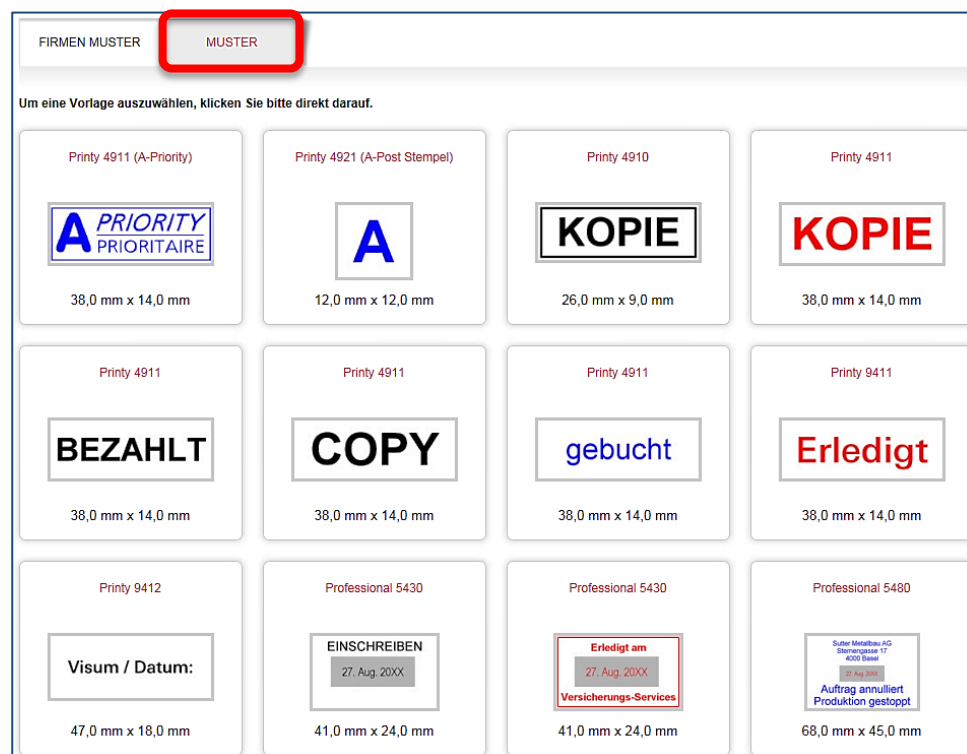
FIRMEN MUSTER

MUSTER

Um eine Vorlage auszuwählen, klicken Sie bitte direkt darauf.

Printy 4911 (A-Priority)

A PRIORITY PRIORITAIRE

38,0 mm x 14,0 mm

Printy 4921 (A-Post Stempel)

A

12,0 mm x 12,0 mm

Printy 4910

KOPIE

26,0 mm x 9,0 mm

Printy 4911

KOPIE

38,0 mm x 14,0 mm

Printy 4911

BEZAHLT

38,0 mm x 14,0 mm

Printy 4911

COPY

38,0 mm x 14,0 mm

Printy 4911

gebucht

38,0 mm x 14,0 mm

Printy 9411

Erledigt

38,0 mm x 14,0 mm

Printy 9412

Visum / Datum:

47,0 mm x 18,0 mm

Professional 5430

EINSCHREIBEN

27. Aug. 20XX

41,0 mm x 24,0 mm

Professional 5430

Erledigt am

27. Aug. 20XX

Versicherungs-Services

41,0 mm x 24,0 mm

Professional 5480

Sutter Metallbau AG
Sternengasse 17
4000 Basel

27. Aug. 20XX

Auftrag annulliert
Produktion gestoppt

68,0 mm x 45,0 mm